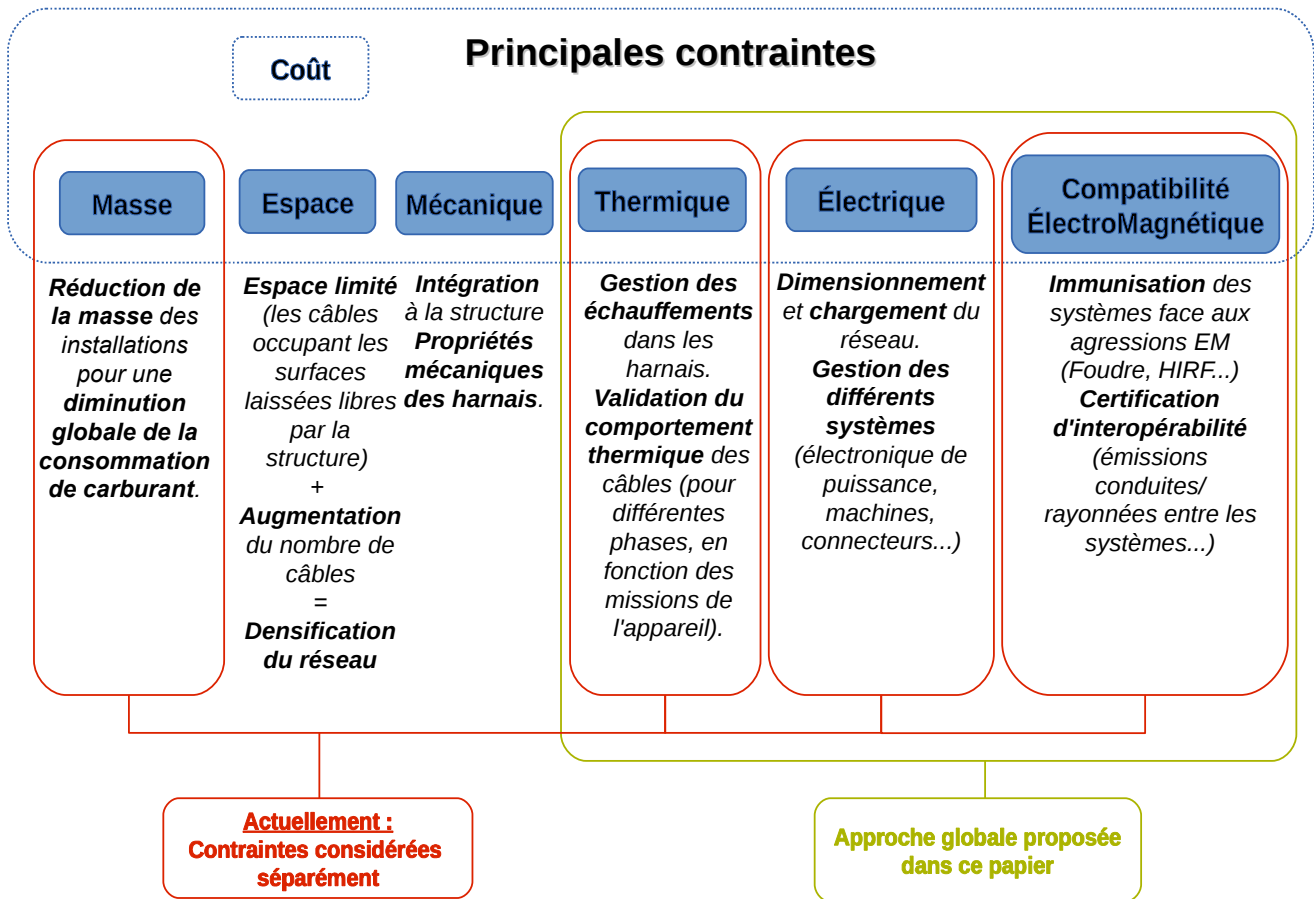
Principales contraintes

Coût

Masse

Espace

Mécanique

Thermique

Électrique

Compatibilité ÉlectroMagnétique

**Réduction de la masse** des installations pour une **diminution globale de la consommation de carburant**.

**Espace limité** (les câbles occupant les surfaces laissées libres par la structure)
+
**Augmentation** du nombre de câbles
=
**Densification du réseau**

**Intégration** à la structure
**Propriétés mécaniques des harnais**.

**Gestion des échauffements** dans les harnais.
**Validation du comportement thermique** des câbles (pour différentes phases, en fonction des missions de l'appareil).

**Dimensionnement** et **chargement** du réseau.
**Gestion des différents systèmes** (électronique de puissance, machines, connecteurs...)

**Immunisation** des systèmes face aux agressions EM (Foudre, HIRF...)
**Certification d'interopérabilité** (émissions conduites/ rayonnées entre les systèmes...)

Actuellement :
Contraintes considérées séparément

Approche globale proposée dans ce papier